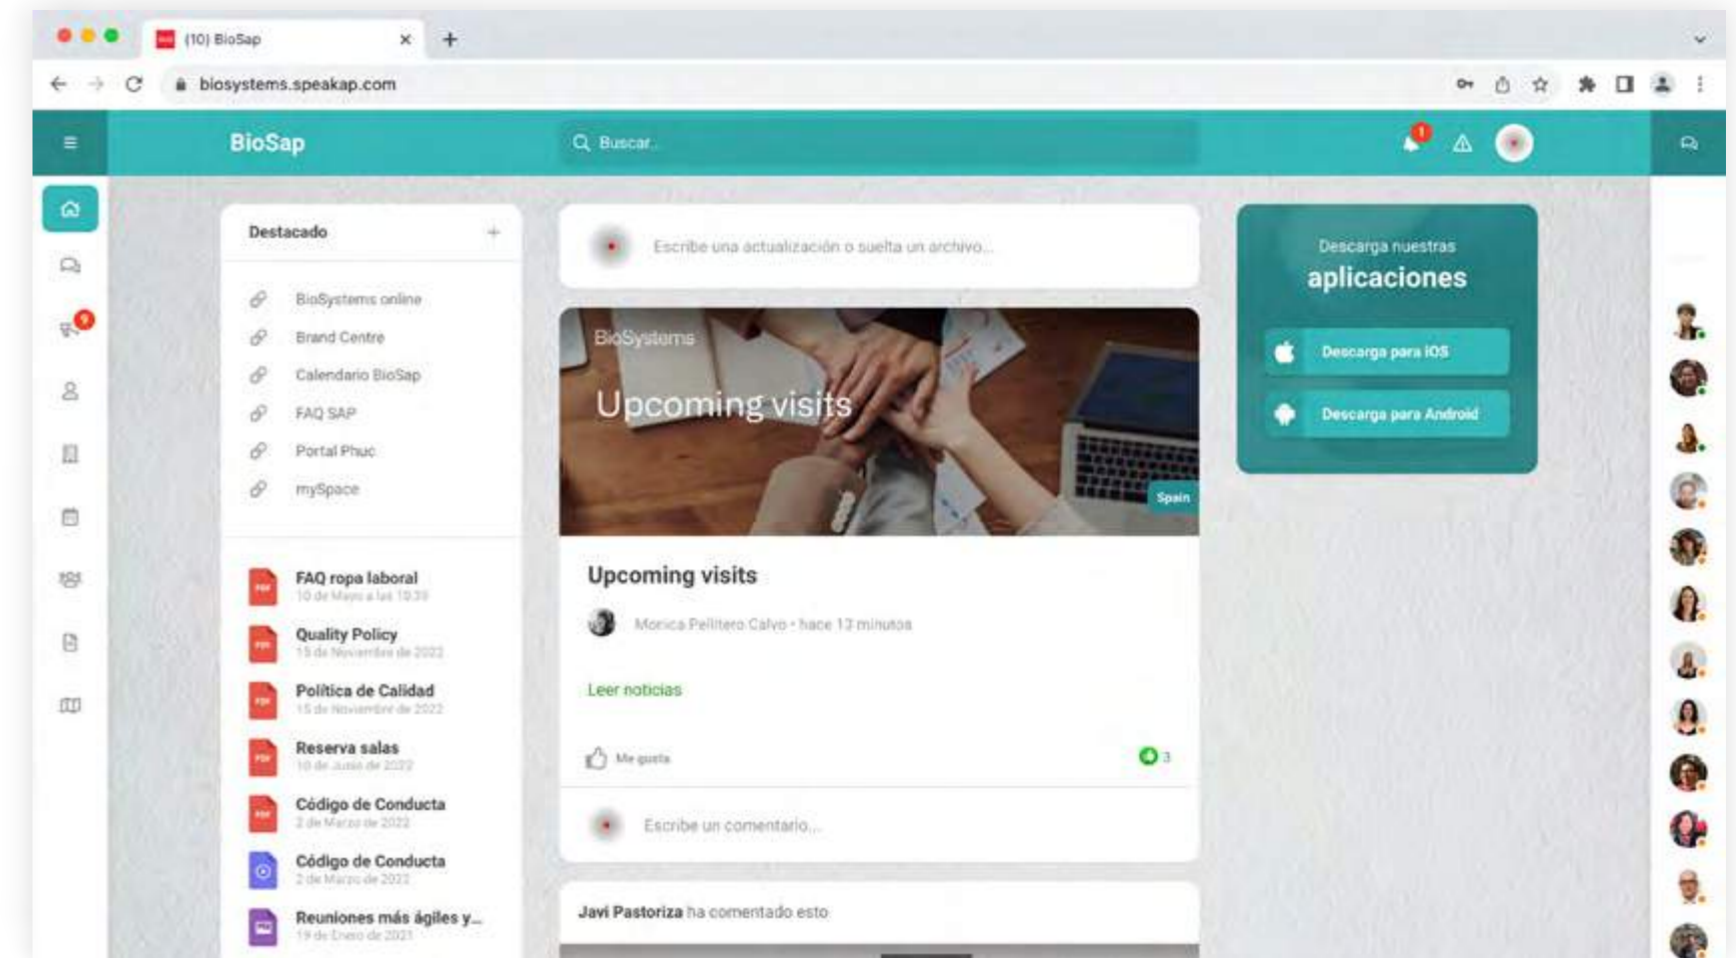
(10) BioSap

biosystems.speakap.com

BioSap

Buscar...

1

9

Destacado

+

BioSystems online

Brand Centre

Calendario BioSap

FAQ SAP

Portal Phuc

mySpace

FAQ ropa laboral
10 de Mayo a las 10:39

Quality Policy
15 de Noviembre de 2022

Política de Calidad
15 de Noviembre de 2022

Reserva salas
10 de Junio de 2022

Código de Conducta
2 de Marzo de 2022

Código de Conducta
2 de Marzo de 2022

Reuniones más ágiles y...
19 de Enero de 2021

Escribe una actualización o suelta un archivo...

BioSystems

Upcoming visits

Spain

Upcoming visits

Monica Pellitero Calvo • hace 13 minutos

Leer noticias

Me gusta

3

Escribe un comentario...

Javi Pastoriza ha comentado esto

Descarga nuestras

aplicaciones

Descarga para iOS

Descarga para Android